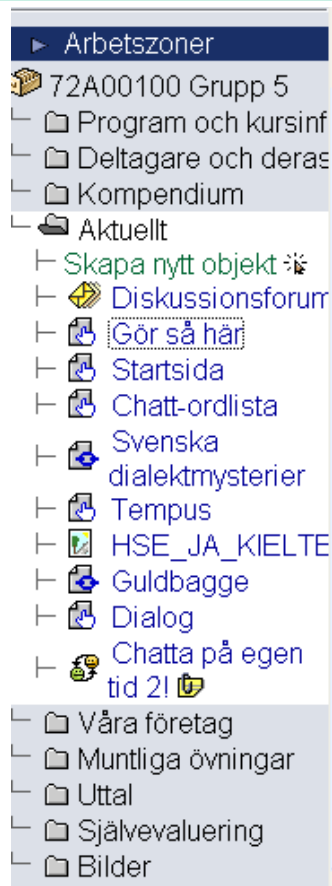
► Arbetszoner
72A00100 Grupp 5
Program och kursinf
Deltagare och deras
Kompendium
Aktuellt
Skapa nytt objekt
Diskussionsforum
Gör så här
Startsida
Chatt-ordlista
Svenska dialektmysterier
Tempus
HSE_JA_KIELTE
Guldbagge
Dialog
Chatta på egen tid 2!
Våra företag
Muntliga övningar
Uttal
Självevaluering
Bilder